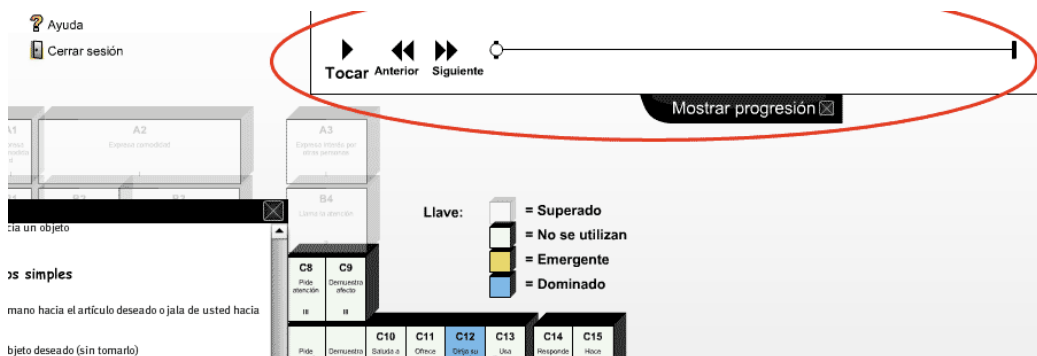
Ayuda
Cerrar sesión

Tocar Anterior Siguiente

Mostrar progresión

A1
A2
Expresa comodidad
A3
Expresa interés por otras personas
B3
B3
B4
Llama la atención

cia un objeto

os simples

mano hacia el artículo deseado o jala de usted hacia

bjeto deseado (sin tomarlo)

Llave:
= Superado
= No se utilizan
= Emergente
= Dominado

C8
Pide atención
C9
Demuestra afecto
C10
Saluda a
C11
Ofrece
C12
Dirija su
C13
Usa
C14
Responde
C15
Hace
Pide
Demuestra